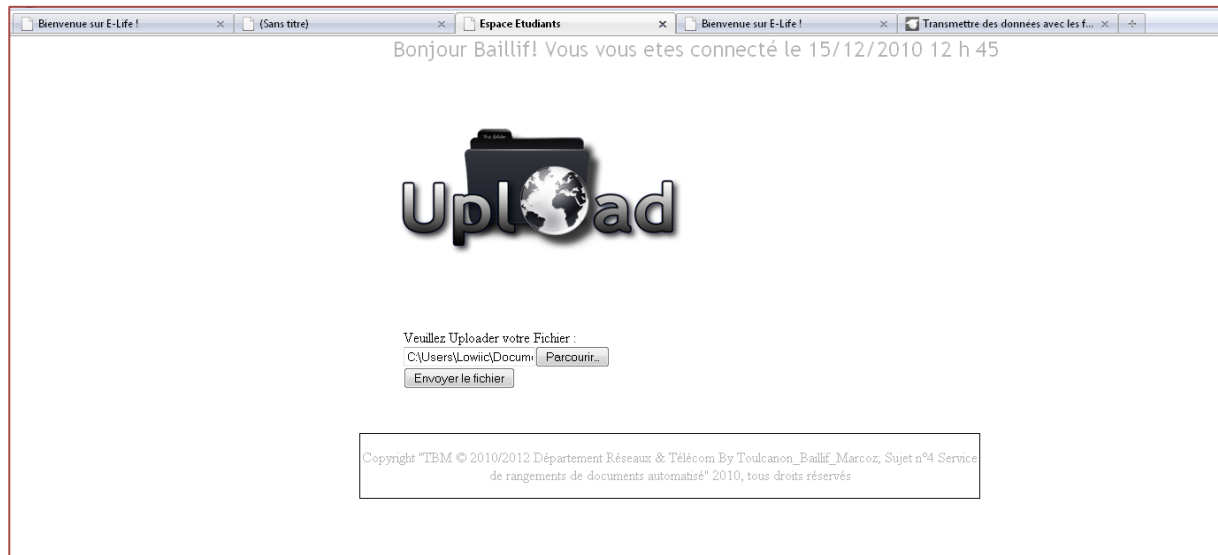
Bienvenue sur E-Life ! × (Sans titre) × Espace Etudiants × Bienvenue sur E-Life ! × Transmettre des données avec les f... × +

Bonjour Baillif! Vous vous etes connecté le 15/12/2010 12 h 45

Upload

Veuillez Uploader votre Fichier :
C:\Users\Lowiic\Docum Parcourir...
Envoyer le fichier

Copyright "TBM © 2010/2012 Département Réseaux & Télécom By Toulcanon_Baillif_Marcoz; Sujet n°4 Service de rangements de documents automatisé" 2010, tous droits réservés